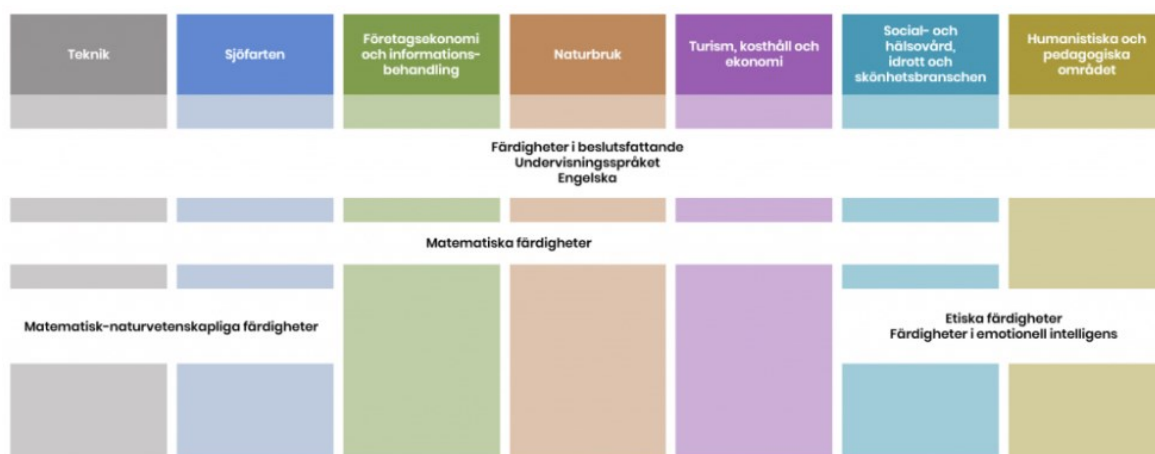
| Teknik | Sjöfarten | Företagsekonomi och informationsbehandling | Naturbruk | Turism, kosthåll och ekonomi | Social- och hälsovård, idrott och skönhetsbranschen | Humanistiska och pedagogiska området |
|---|---|---|---|---|---|---|

Färdigheter i beslutsfattande
Undervisningsspråket
Engelska

Matematiska färdigheter

Matematisk-naturvetenskapliga färdigheter

Etiska färdigheter
Färdigheter i emotionell intelligens